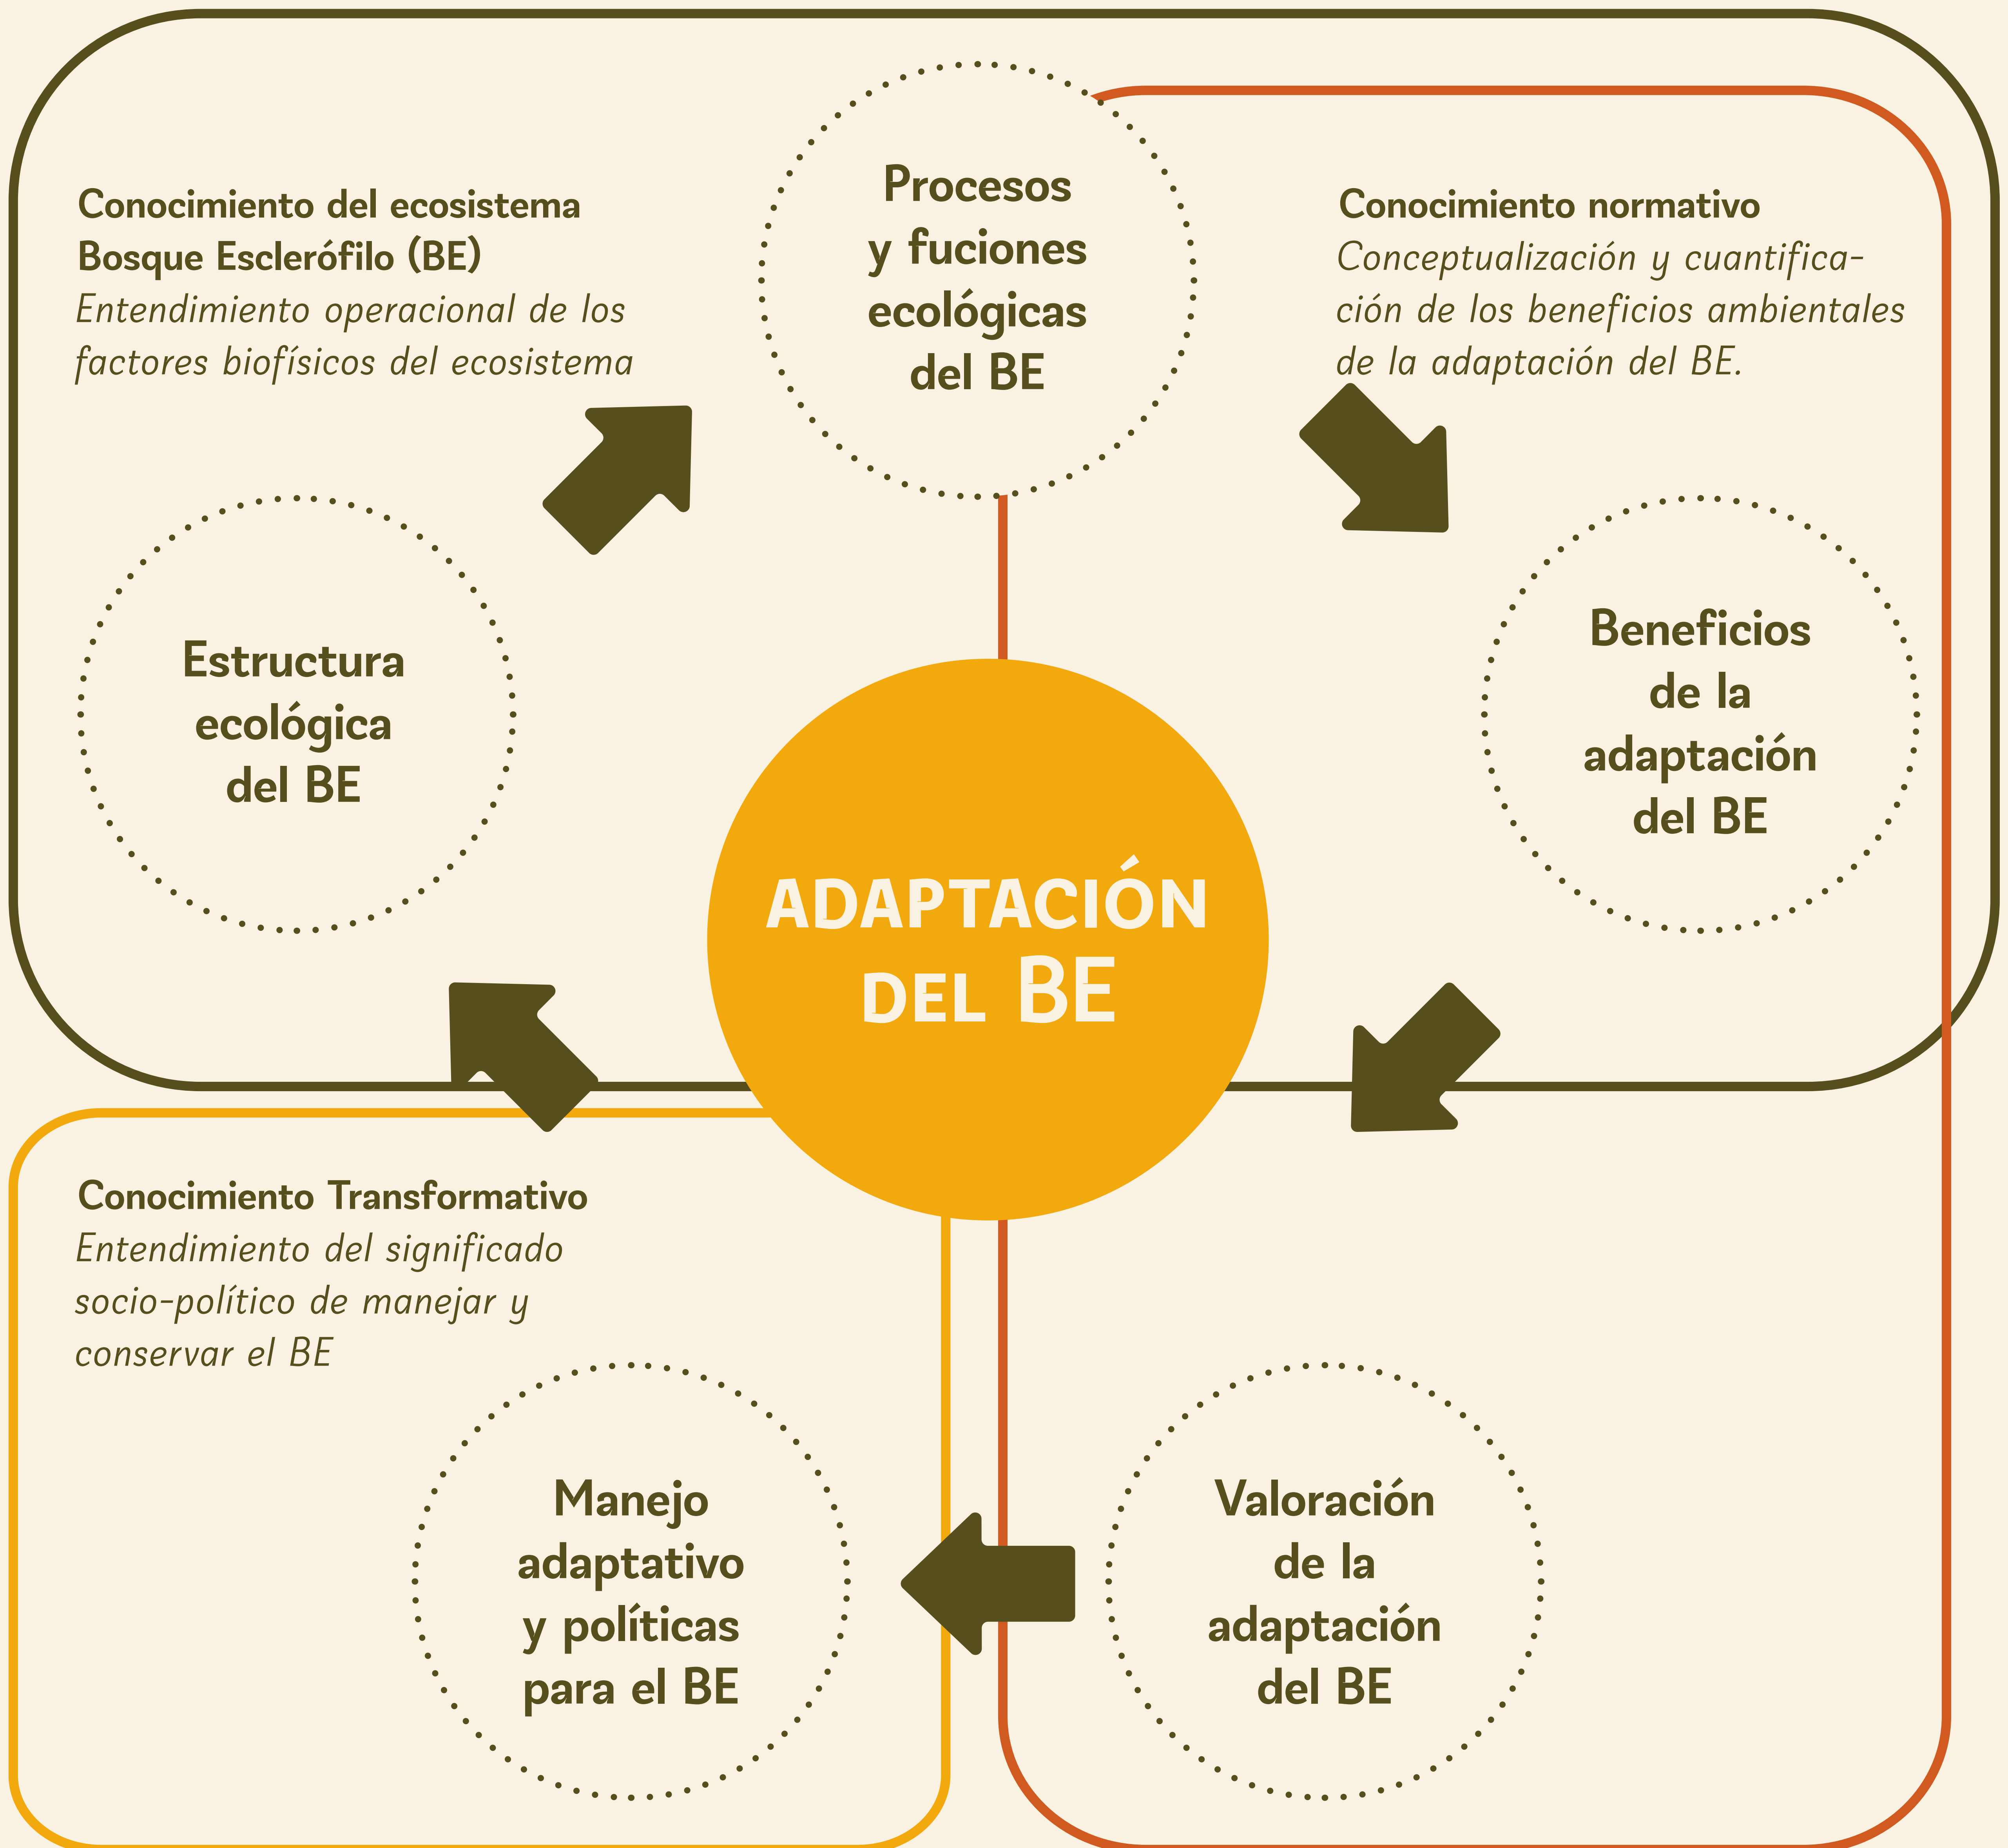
Conocimiento del ecosistema Bosque Esclerófilo (BE)
Entendimiento operacional de los factores biofísicos del ecosistema

Procesos y fuciones ecológicas del BE

Conocimiento normativo
Conceptualización y cuantificación de los beneficios ambientales de la adaptación del BE.

Estructura ecológica del BE

Beneficios de la adaptación del BE

ADAPTACIÓN DEL BE

Conocimiento Transformativo
Entendimiento del significado socio-político de manejar y conservar el BE

Manejo adaptativo y políticas para el BE

Valoración de la adaptación del BE